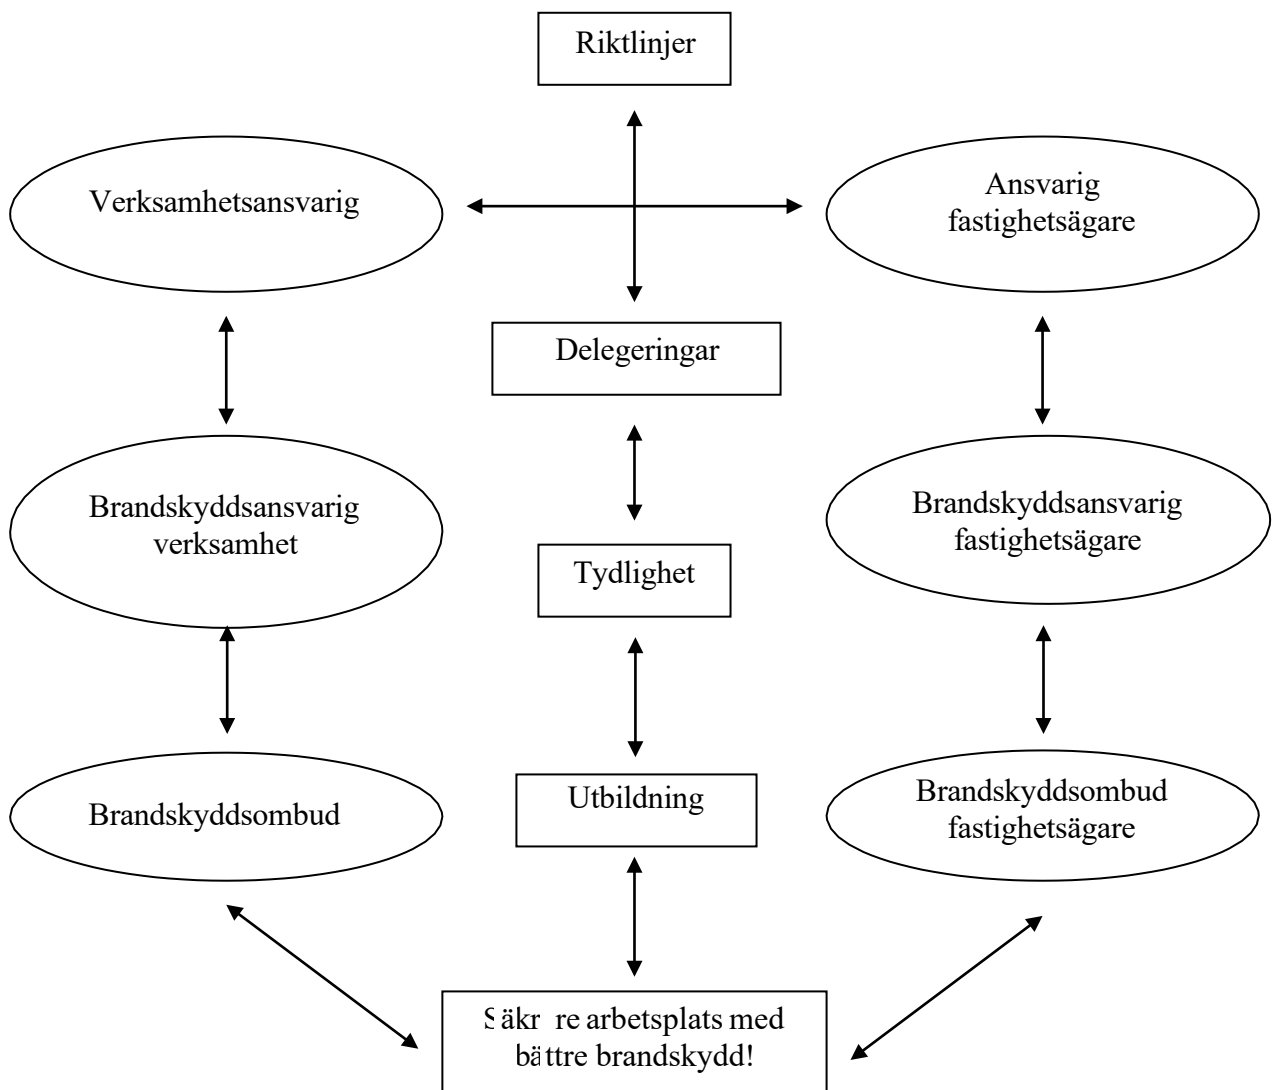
Riktlinjer

Verksamhetsansvarig

Ansvarig fastighetsägare

Delegeringar

Brandskyddsansvarig verksamhet

Tydlighet

Brandskyddsansvarig fastighetsägare

Brandskyddsombud

Utbildning

Brandskyddsombud fastighetsägare

Säkr re arbetsplats med bättre brandskydd!